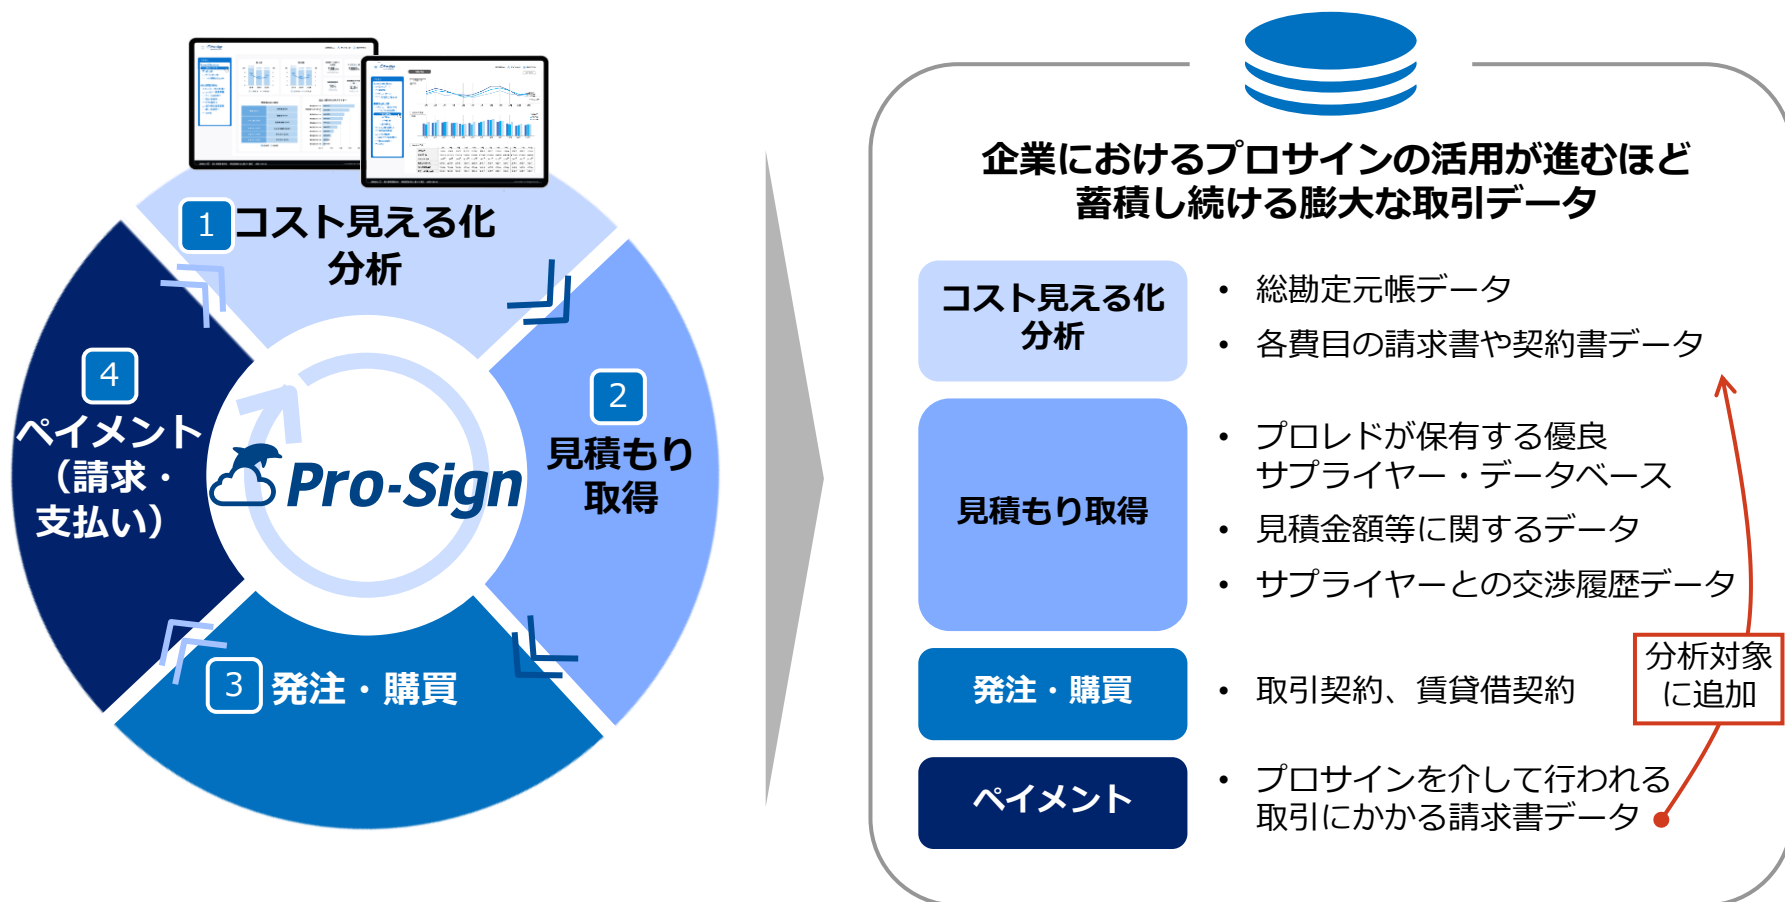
1 コスト見える化分析

2 見積もり取得

3 発注・購買

4 ペイメント（請求・支払い）

Pro-Sign

企業におけるプロサインの活用が進むほど蓄積し続ける膨大な取引データ

| | |
|---|---|
| コスト見える化分析 | • 総勘定元帳データ<br>• 各費目の請求書や契約書データ |
| 見積もり取得 | • プロレドが保有する優良サプライヤー・データベース<br>• 見積金額等に関するデータ<br>• サプライヤーとの交渉履歴データ |
| 発注・購買 | • 取引契約、賃貸借契約 |
| ペイメント | • プロサインを介して行われる取引にかかる請求書データ |

分析対象に追加